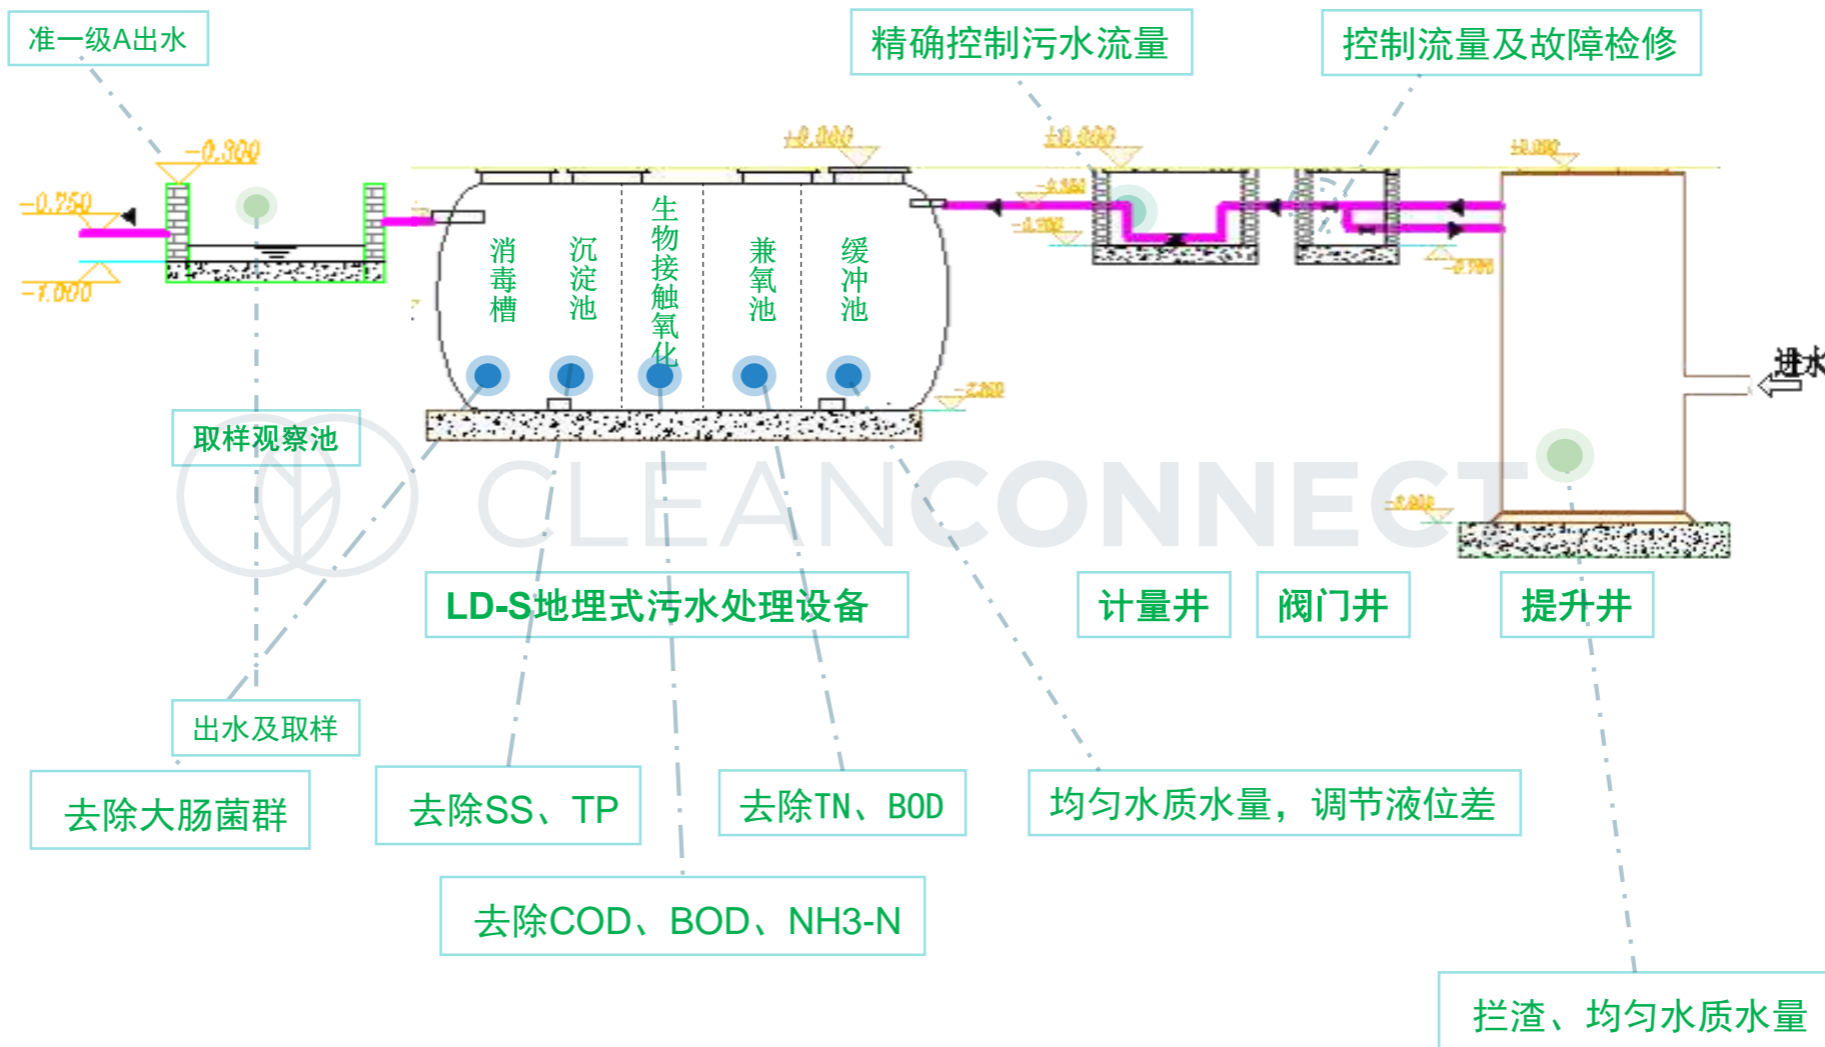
准一级A出水

精确控制污水流量

控制流量及故障检修

-0.300

-0.750

-1.000

±0.000

±0.000

±0.000

消毒槽

沉淀池

生物接触氧化

兼氧池

缓冲池

-2.250

进水

取样观察池

CLEANCONNECT

LD-S地埋式污水处理设备

计量井

阀门井

提升井

出水及取样

去除大肠菌群

去除SS、TP

去除TN、BOD

均匀水质水量，调节液位差

去除COD、BOD、NH3-N

拦渣、均匀水质水量